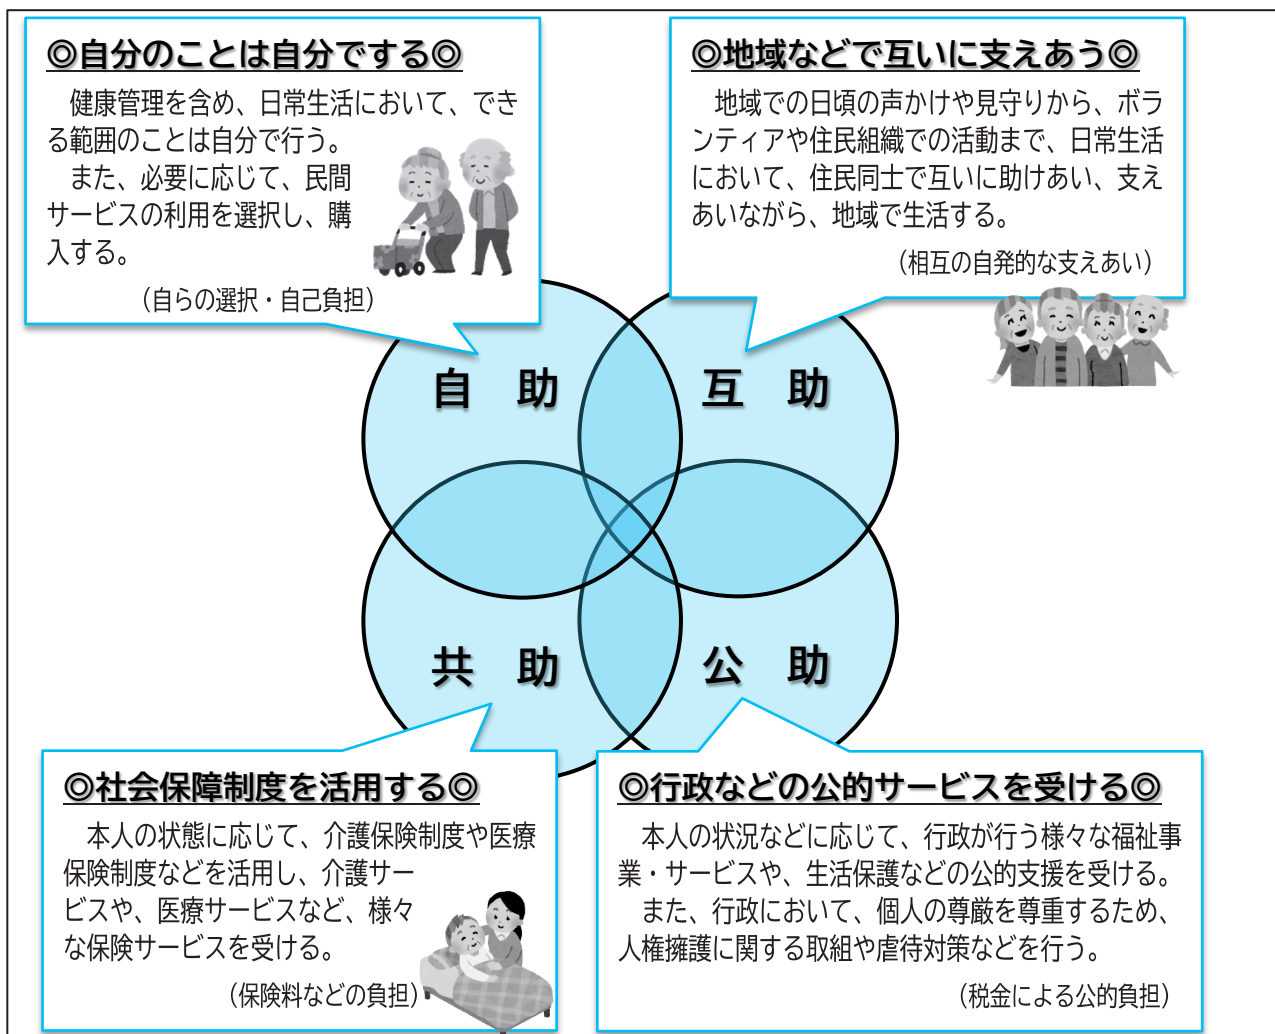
◎自分のことは自分でする◎

健康管理を含め、日常生活において、できる範囲のことは自分で行う。

また、必要に応じて、民間サービスの利用を選択し、購入する。

（自らの選択・自己負担）

◎地域などで互いに支えあう◎

地域での日頃の声かけや見守りから、ボランティアや住民組織での活動まで、日常生活において、住民同士で互いに助けあい、支えあいながら、地域で生活する。

（相互の自発的な支えあい）

自　助

互　助

共　助

公　助

◎社会保障制度を活用する◎

本人の状態に応じて、介護保険制度や医療保険制度などを活用し、介護サービスや、医療サービスなど、様々な保険サービスを受ける。

（保険料などの負担）

◎行政などの公的サービスを受ける◎

本人の状況などに応じて、行政が行う様々な福祉事業・サービスや、生活保護などの公的支援を受ける。

また、行政において、個人の尊厳を尊重するため、人権擁護に関する取組や虐待対策などを行う。

（税金による公的負担）